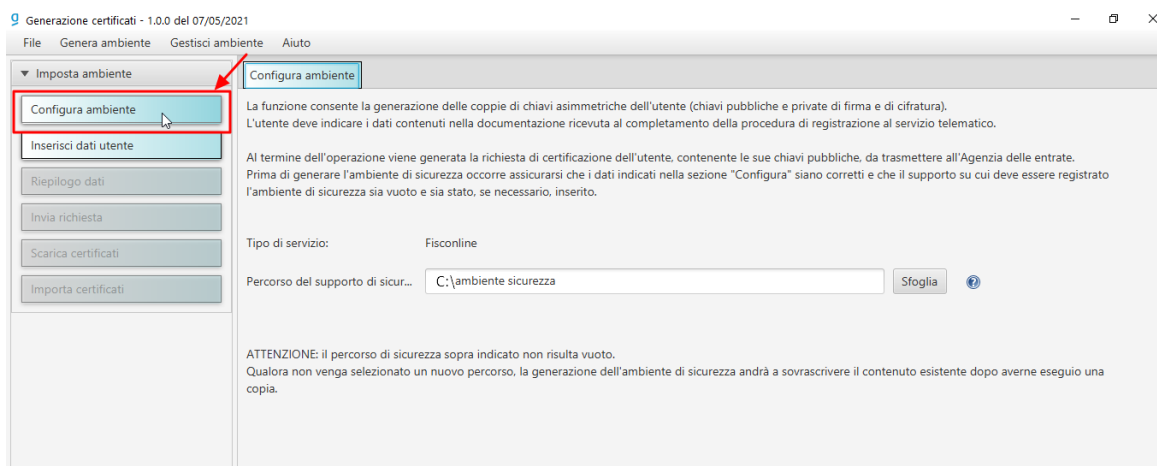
Generazione certificati - 1.0.0 del 07/05/2021

File Genera ambiente Gestisci ambiente Aiuto

▼ Imposta ambiente

Configura ambiente

Inserisci dati utente

Riepilogo dati

Invia richiesta

Scarica certificati

Importa certificati

Configura ambiente

La funzione consente la generazione delle coppie di chiavi asimmetriche dell'utente (chiavi pubbliche e private di firma e di cifratura). L'utente deve indicare i dati contenuti nella documentazione ricevuta al completamento della procedura di registrazione al servizio telematico.

Al termine dell'operazione viene generata la richiesta di certificazione dell'utente, contenente le sue chiavi pubbliche, da trasmettere all'Agenzia delle entrate. Prima di generare l'ambiente di sicurezza occorre assicurarsi che i dati indicati nella sezione "Configura" siano corretti e che il supporto su cui deve essere registrato l'ambiente di sicurezza sia vuoto e sia stato, se necessario, inserito.

Tipo di servizio: Fisconline

Percorso del supporto di sicur... C:\ambiente sicurezza Sfoglia

ATTENZIONE: il percorso di sicurezza sopra indicato non risulta vuoto.
Qualora non venga selezionato un nuovo percorso, la generazione dell'ambiente di sicurezza andrà a sovrascrivere il contenuto esistente dopo averne eseguio una copia.